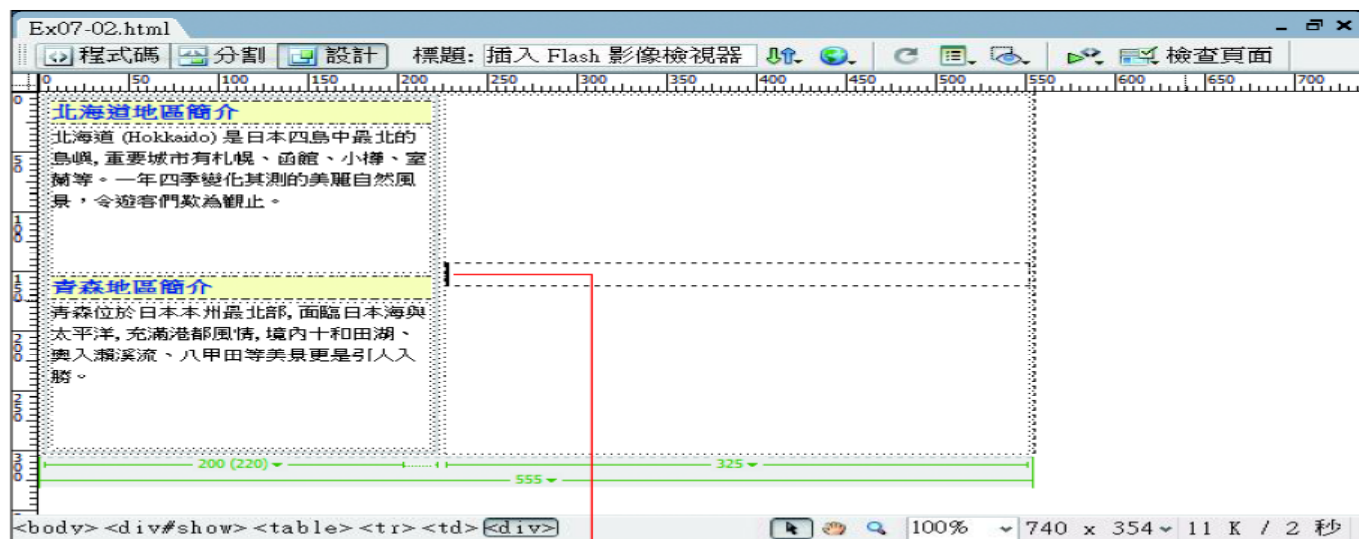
Ex07-02.html

程式碼 分割 設計 標題: 插入 Flash 影像檢視器 檢查頁面

0 50 100 150 200 250 300 350 400 450 500 550 600 650 700

北海道地區簡介

北海道 (Hokkaido) 是日本四島中最北的島嶼, 重要城市有札幌、函館、小樽、室蘭等。一年四季變化其測的美麗自然風景，令遊客們歎為觀止。

青森地區簡介

青森位於日本本州最北部, 面臨日本海與太平洋, 充滿港都風情, 境內十和田湖、奧入瀨溪流、八甲田等美景更是引人入勝。

200 (220)
325
555

<body> <div#show> <table> <tr> <td> <div>

100% 740 x 354 11 K / 2 秒